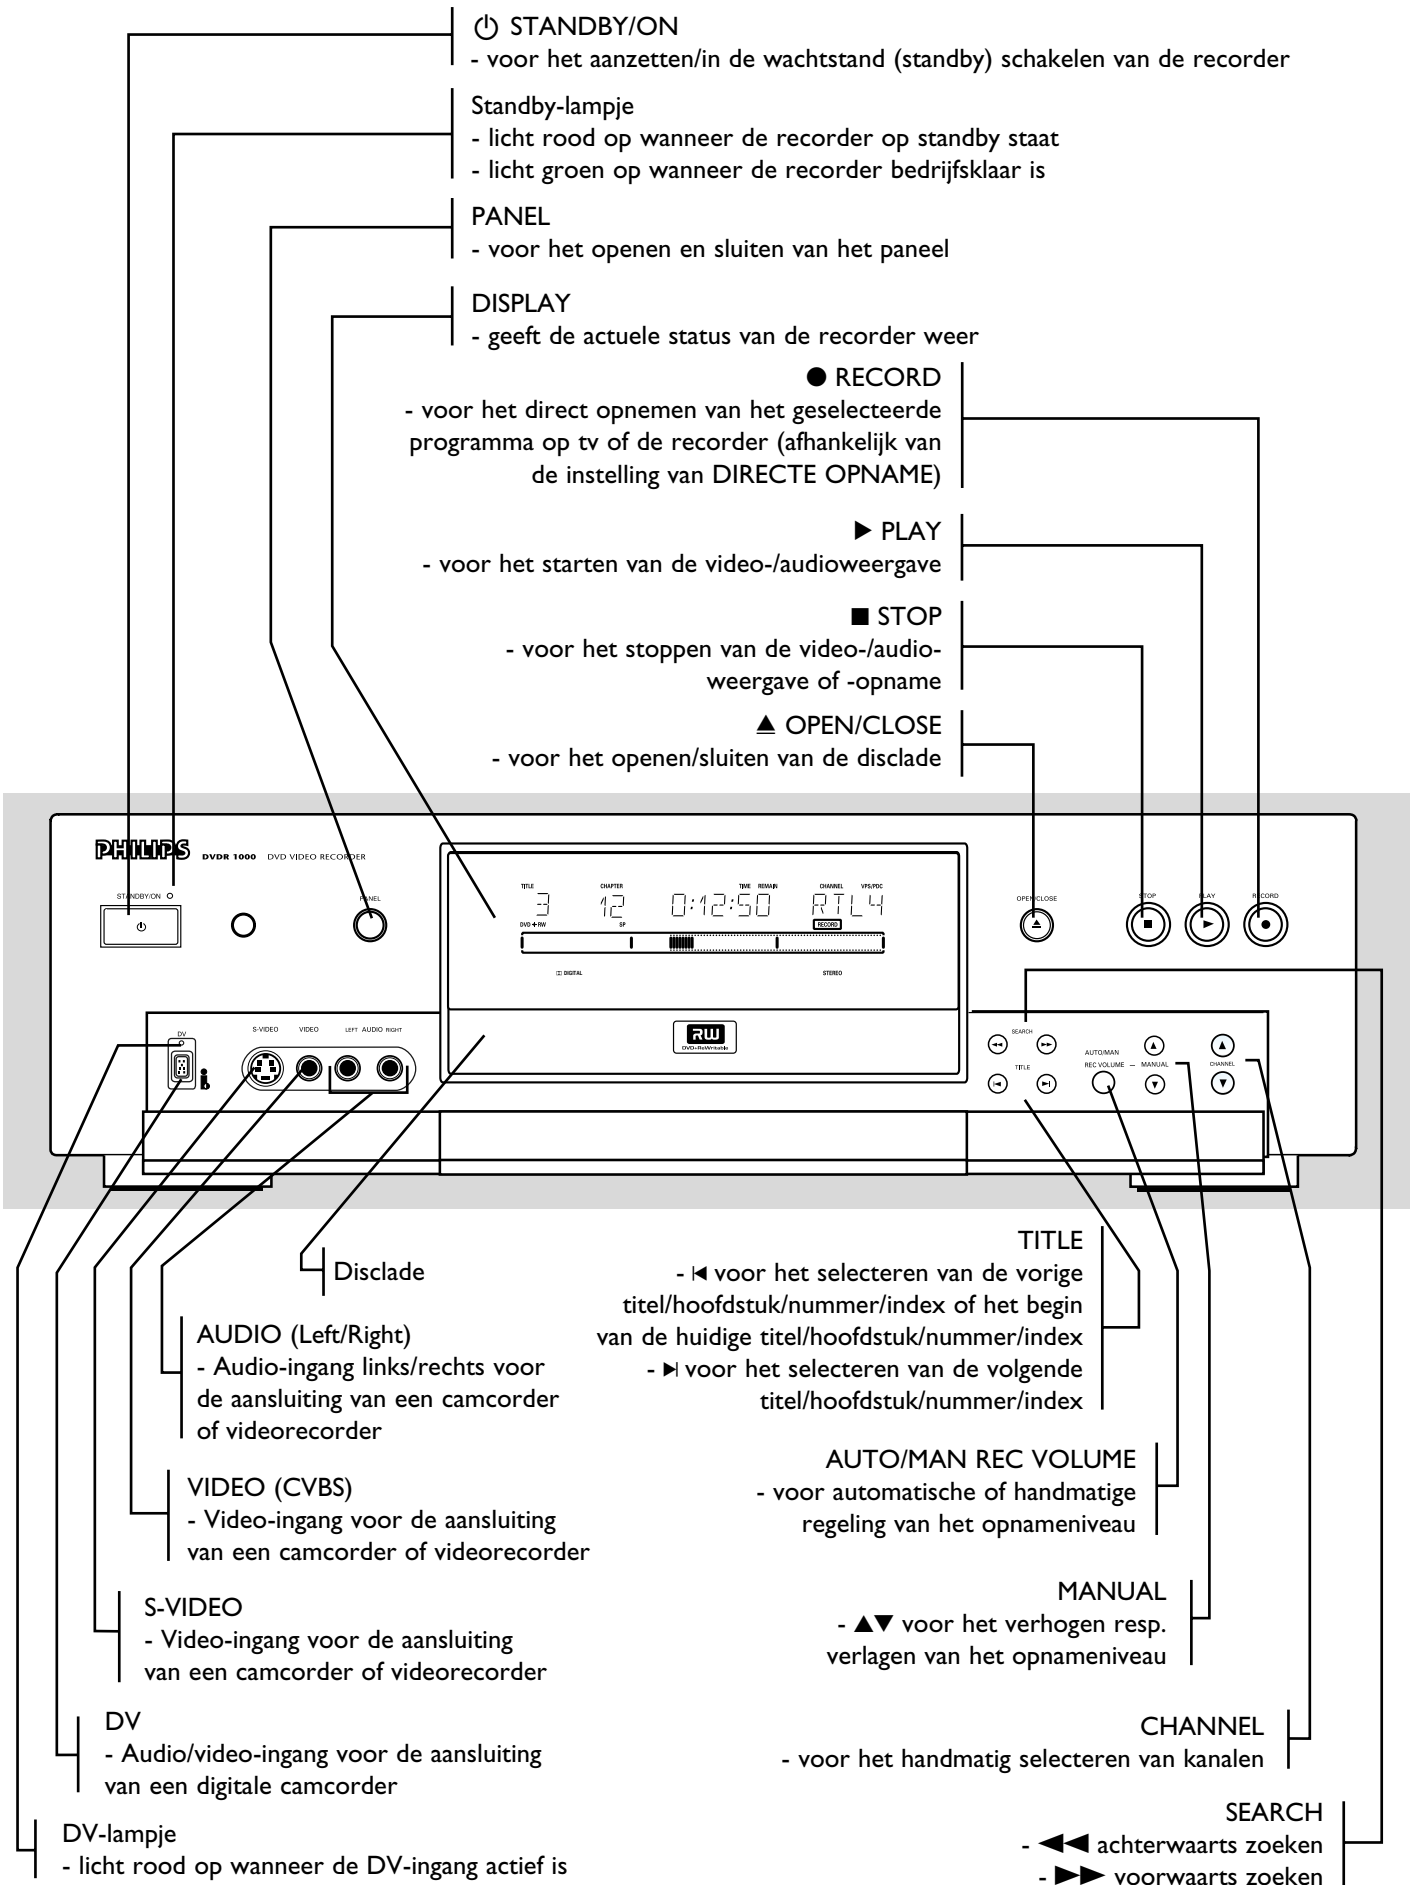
⏻ STANDBY/ON
- voor het aanzetten/in de wachtstand (standby) schakelen van de recorder

Standby-lampje
- licht rood op wanneer de recorder op standby staat
- licht groen op wanneer de recorder bedrijfsklaar is

PANEL
- voor het openen en sluiten van het paneel

DISPLAY
- geeft de actuele status van de recorder weer

● RECORD
- voor het direct opnemen van het geselecteerde programma op tv of de recorder (afhankelijk van de instelling van DIRECTE OPNAME)

▶ PLAY
- voor het starten van de video-/audioweergave

■ STOP
- voor het stoppen van de video-/audioweergave of -opname

▲ OPEN/CLOSE
- voor het openen/sluiten van de disclade

PHILIPS DVDR 1000 DVD VIDEO RECORDER

STANDBY/ON

PANEL

TITLE 3 CHAPTER 12 TIME REMAIN 0:12:50 CHANNEL VPS/PDC RTL4

DVD+RW SP RECORD

DIGITAL STEREO

OPEN/CLOSE STOP PLAY RECORD

DV S-VIDEO VIDEO LEFT AUDIO RIGHT

RW DVD+ReWritable

SEARCH TITLE AUTO/MAN REC VOLUME — MANUAL CHANNEL

Disclade

AUDIO (Left/Right)
- Audio-ingang links/rechts voor de aansluiting van een camcorder of videorecorder

VIDEO (CVBS)
- Video-ingang voor de aansluiting van een camcorder of videorecorder

S-VIDEO
- Video-ingang voor de aansluiting van een camcorder of videorecorder

DV
- Audio/video-ingang voor de aansluiting van een digitale camcorder

DV-lampje
- licht rood op wanneer de DV-ingang actief is

TITLE
- ⏮ voor het selecteren van de vorige titel/hoofdstuk/nummer/index of het begin van de huidige titel/hoofdstuk/nummer/index
- ⏭ voor het selecteren van de volgende titel/hoofdstuk/nummer/index

AUTO/MAN REC VOLUME
- voor automatische of handmatige regeling van het opnameniveau

MANUAL
- ▲▼ voor het verhogen resp. verlagen van het opnameniveau

CHANNEL
- voor het handmatig selecteren van kanalen

SEARCH
- ◀◀ achterwaarts zoeken
- ▶▶ voorwaarts zoeken